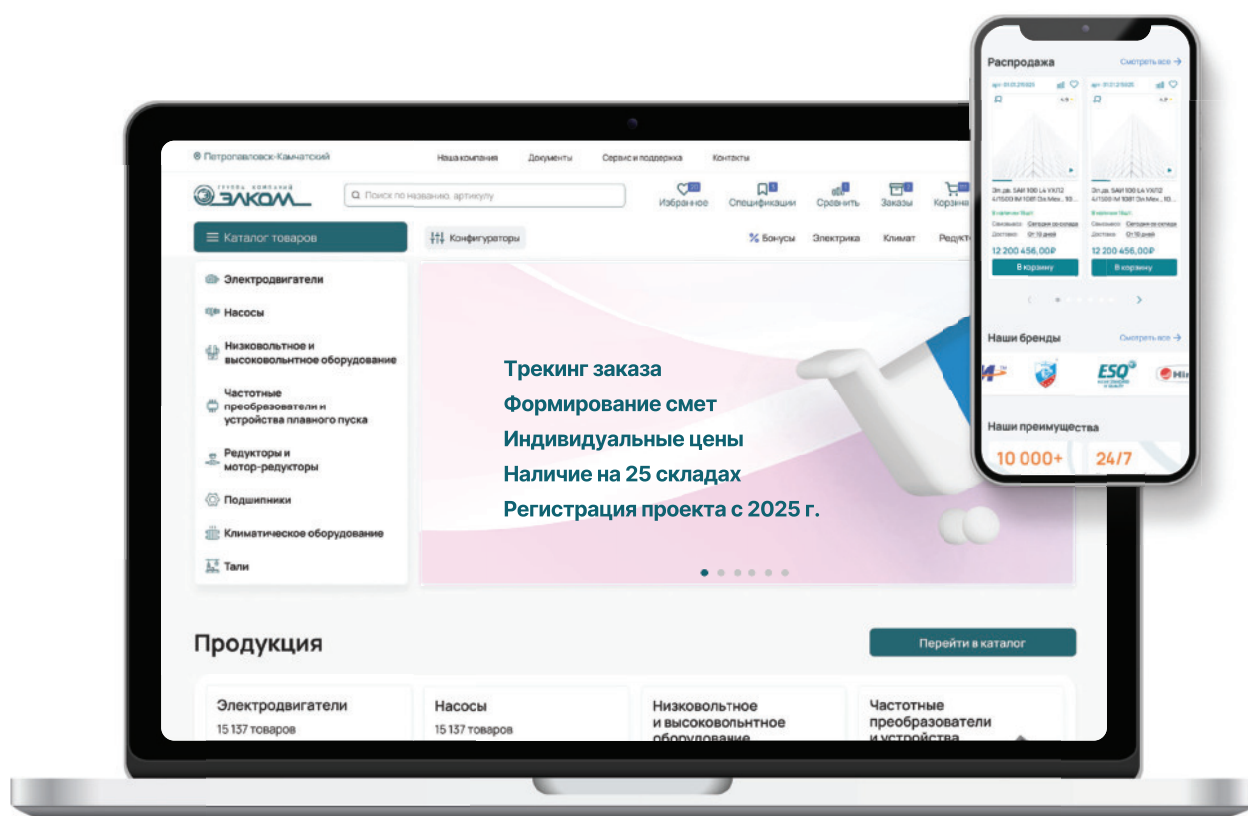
Петропавловск-Камчатский
Наша компания
Документы
Сервис и поддержка
Контакты

ГРУППА КОМПАНИЙ ЭЛКОМ
Поиск по названию, артикулу
Избранное
Спецификации
Сравнить
Заказы
Корзина

Каталог товаров
Конфигураторы
Бонусы
Электрика
Климат
Редукт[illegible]

Электродвигатели
Насосы
Низковольтное и высоковольтное оборудование
Частотные преобразователи и устройства плавного пуска
Редукторы и мотор-редукторы
Подшипники
Климатическое оборудование
Тали

Трекинг заказа
Формирование смет
Индивидуальные цены
Наличие на 25 складах
Регистрация проекта с 2025 г.

Продукция
Перейти в каталог

Электродвигатели
15 137 товаров
Насосы
15 137 товаров
Низковольтное и высоковольтное оборудование
Частотные преобразователи и устройства

Распродажа
Смотреть все
12 200 456,00₽
В корзину
12 200 456,00₽
В корзину
Наши бренды
Смотреть все
ESQ
Наши преимущества
10 000+
24/7